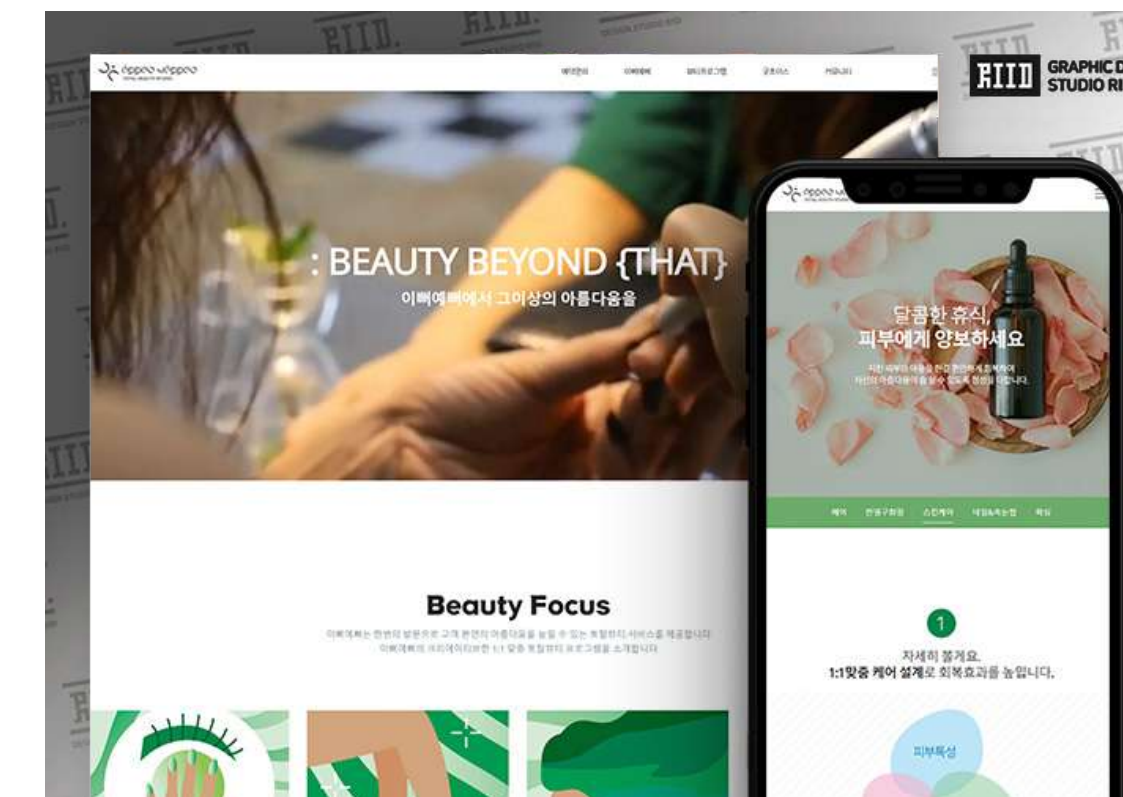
RIID. RIID. RIID.

RIID GRAPHIC D STUDIO RI

eppeo eppeo

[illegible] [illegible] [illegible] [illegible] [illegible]

: BEAUTY BEYOND {THAT}

이뻐예뻐에서 그이상의 아름다움을

Beauty Focus

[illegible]

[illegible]

eppeo

달콤한 휴식,
피부에게 양보하세요

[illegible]

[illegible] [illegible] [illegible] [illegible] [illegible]

1

자세히 볼게요.
1:1맞춤 케어 설계로 회복효과를 높입니다.

피부특성